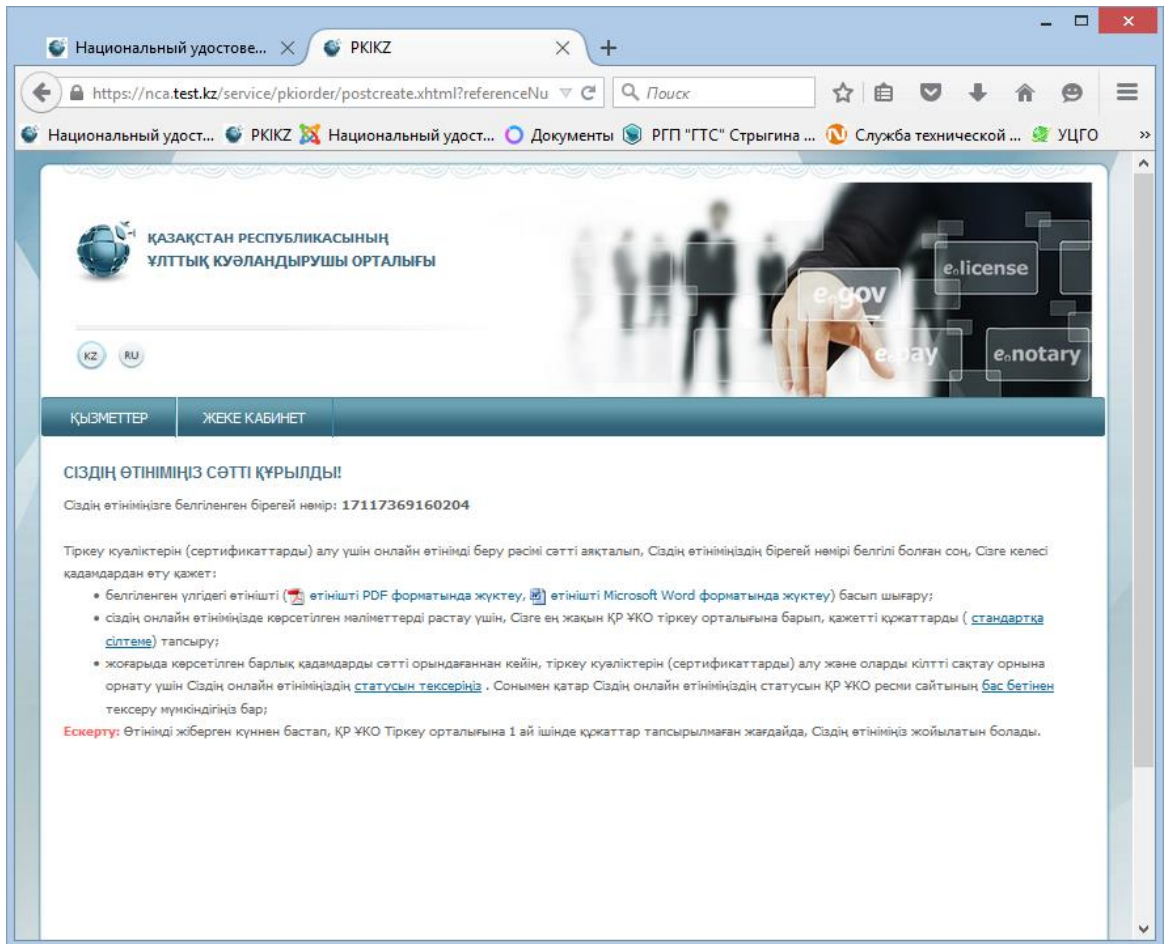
Национальный удостове... × PKIKZ × +

https://nca.test.kz/service/pkiorder/postcreate.xhtml?referenceNu Поиск

Национальный удост... PKIKZ Национальный удост... Документы РГП "ГТС" Стрыгина ... Служба технической ... УЦГО

ҚАЗАҚСТАН РЕСПУБЛИКАСЫНЫҢ ҰЛТТЫҚ КУӘЛАНДЫРУШЫ ОРТАЛЫҒЫ

e-license e-gov e-pay e-notary

KZ RU

ҚЫЗМЕТТЕР ЖЕКЕ КАБИНЕТ

СІЗДІҢ ӨТІНІМІҢІЗ СӘТТІ ҚҰРЫЛДЫ!

Сіздің өтініміңізге белгіленген бірегей нөмір: 17117369160204

Тіркеу куәліктерін (сертификаттарды) алу үшін онлайн өтінімді беру рәсімі сәтті аяқталып, Сіздің өтініміңіздің бірегей нөмірі белгілі болған соң, Сізге келесі қадамдардан өту қажет:

• белгіленген үлгідегі өтінішті ( өтінішті PDF форматында жүктеу, өтінішті Microsoft Word форматында жүктеу) басып шығару;
• сіздің онлайн өтініміңізде көрсетілген мәліметтерді растау үшін, Сізге ең жақын ҚР ҰКО тіркеу орталығына барып, қажетті құжаттарды ( стандартқа сілтеме) тапсыру;
• жоғарыда көрсетілген барлық қадамдарды сәтті орындағаннан кейін, тіркеу куәліктерін (сертификаттарды) алу және оларды кілтті сақтау орнына орнату үшін Сіздің онлайн өтініміңіздің статусын тексеріңіз . Сонымен қатар Сіздің онлайн өтініміңіздің статусын ҚР ҰКО ресми сайтының бас бетінен тексеру мүмкіндігіңіз бар;

Ескерту: Өтінімді жіберген күннен бастап, ҚР ҰКО Тіркеу орталығына 1 ай ішінде құжаттар тапсырылмаған жағдайда, Сіздің өтініміңіз жойылатын болады.